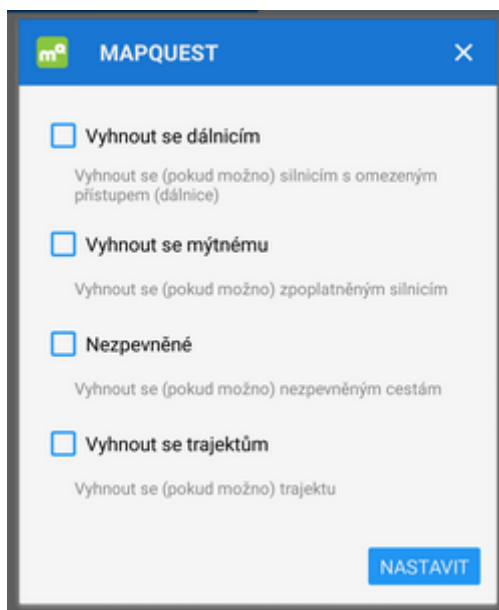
MAPQUEST

Vyhnout se dálnicím

Vyhnout se (pokud možno) silnicím s omezeným přístupem (dálnice)

Vyhnout se mýtnému

Vyhnout se (pokud možno) zpoplatněným silnicím

Nezpevněné

Vyhnout se (pokud možno) nezpevněným cestám

Vyhnout se trajektům

Vyhnout se (pokud možno) trajektu

NASTAVIT